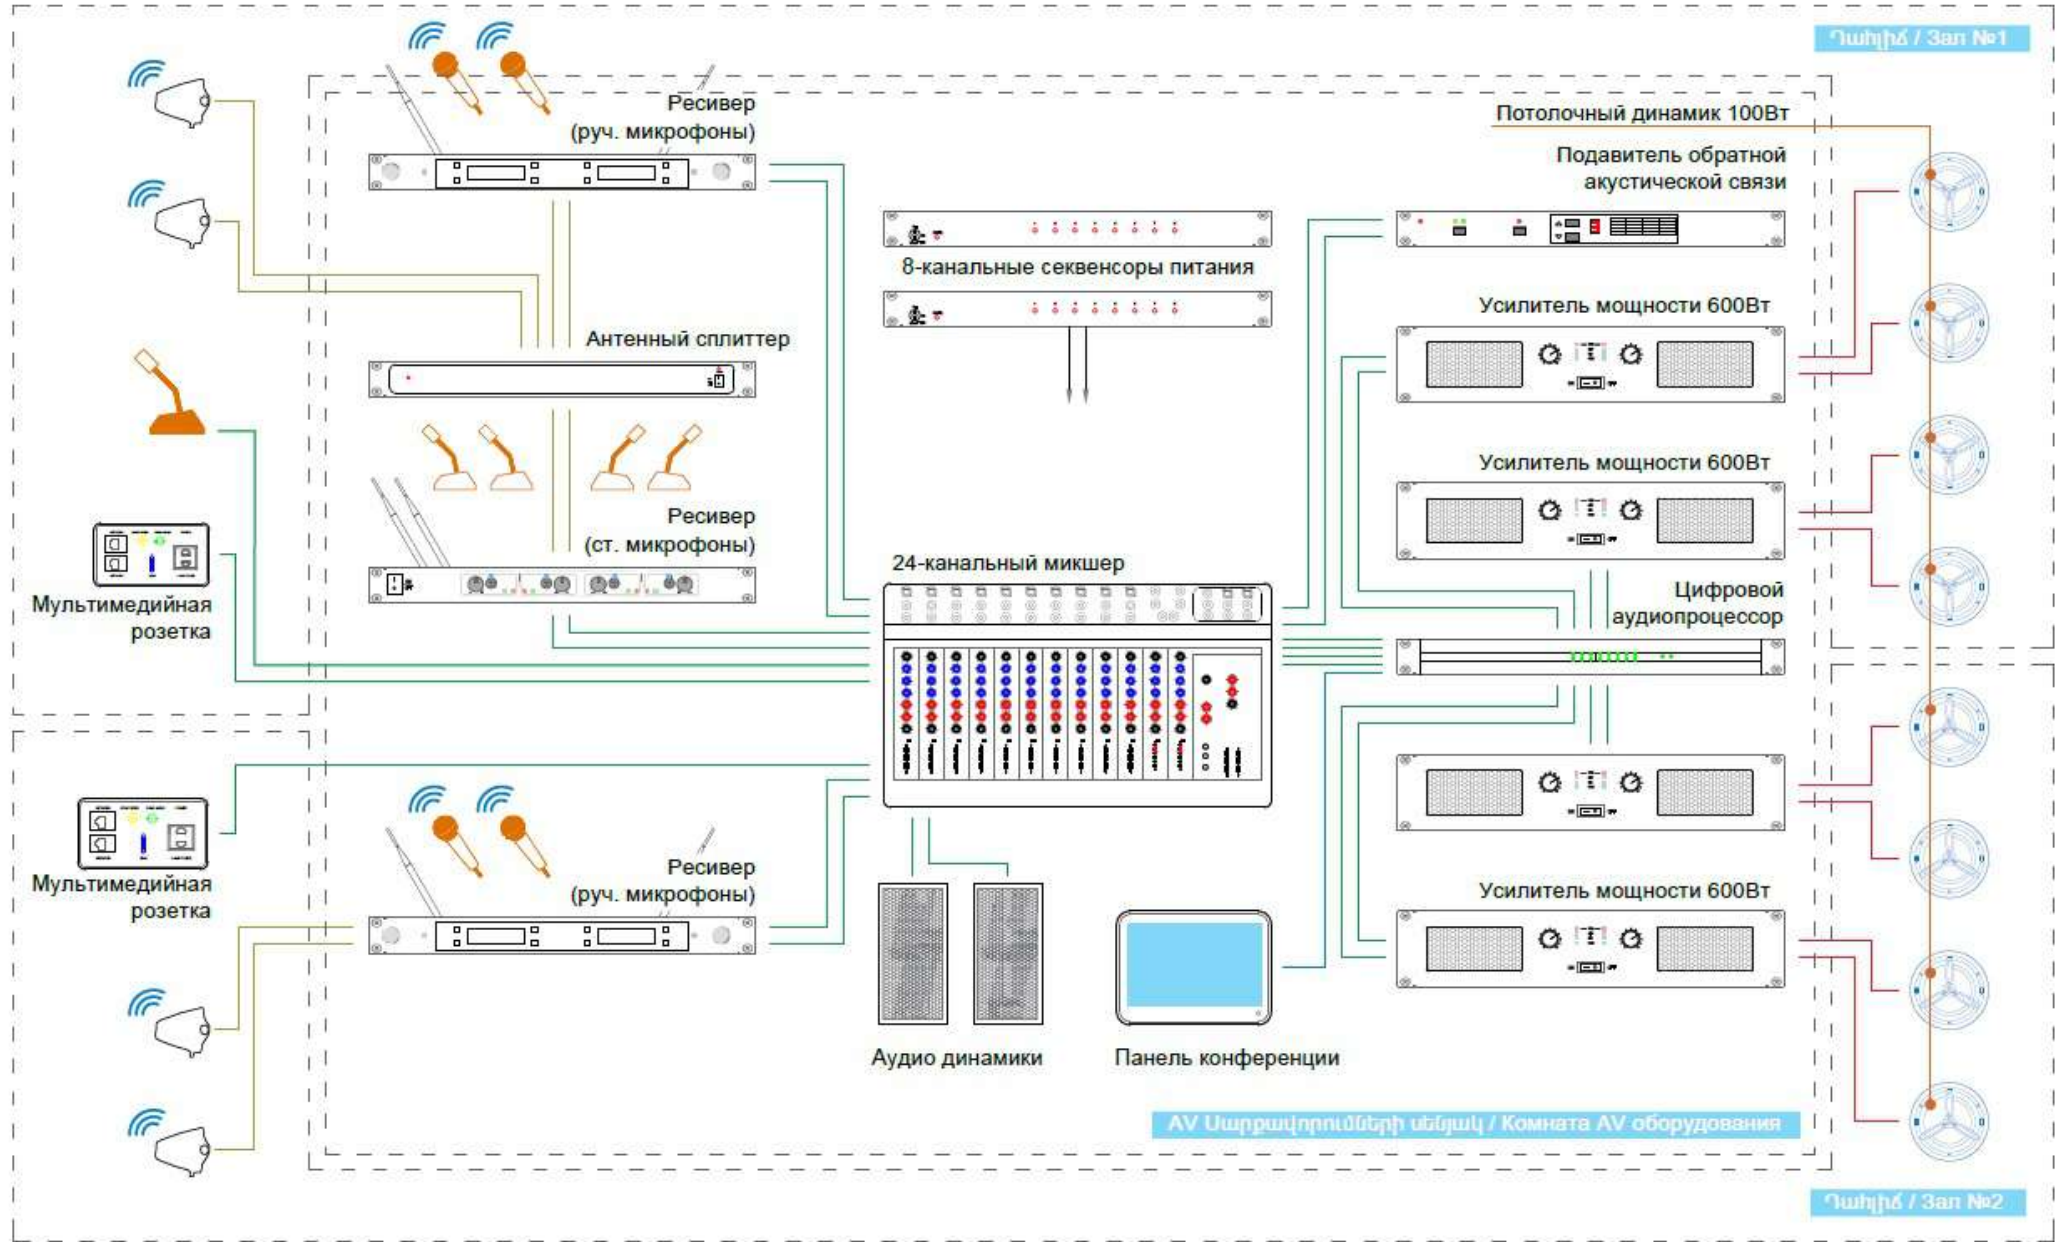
Դահլիճ / Зал №1

Ресивер (руч. микрофоны)

Потолочный динамик 100Вт

Подавитель обратной акустической связи

8-канальные секвенсоры питания

Антенный сплиттер

Усилитель мощности 600Вт

Усилитель мощности 600Вт

Ресивер (ст. микрофоны)

24-канальный микшер

Цифровой аудиопроцессор

Мультимедийная розетка

Мультимедийная розетка

Ресивер (руч. микрофоны)

Усилитель мощности 600Вт

Аудио динамики

Панель конференции

AV Սարքավորումների սենյակ / Комната AV оборудования

Դահլիճ / Зал №2